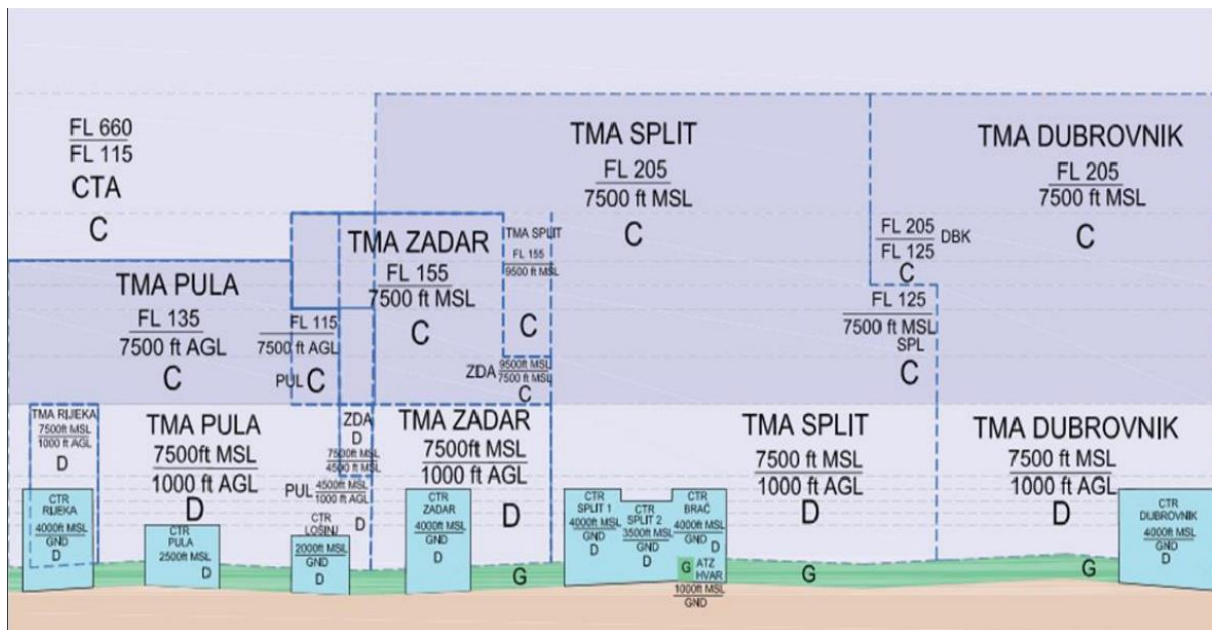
FL 660
FL 115
CTA
C

TMA SPLIT
FL 205
7500 ft MSL
C

TMA DUBROVNIK
FL 205
7500 ft MSL
C

TMA ZADAR
FL 155
7500 ft MSL
C

TMA SPLIT
FL 155
9500 ft MSL
C

FL 205
FL 125
DBK
C

TMA PULA
FL 135
7500 ft AGL
C

FL 115
7500 ft AGL
PUL C

ZDA 9500 ft MSL
7500 ft MSL
C

FL 125
7500 ft MSL
SPL
C

TMA RIJEKA
7500 ft MSL
1000 ft AGL
D

TMA PULA
7500ft MSL
1000 ft AGL
D

ZDA
D
7500 ft MSL
4500 ft MSL

PUL 4500ft MSL
1000 ft AGL

D

TMA ZADAR
7500ft MSL
1000 ft AGL
D

TMA SPLIT
7500 ft MSL
1000 ft AGL
D

TMA DUBROVNIK
7500 ft MSL
1000 ft AGL
D

CTR
RIJEKA
4000ft MSL
GND
D

CTR
PULA
2500ft MSL
D

CTR
LOŠINJ
2000ft MSL
GND
D

CTR
ZADAR
4000ft MSL
GND
D

CTR
SPLIT 1
4000ft MSL
GND
D

CTR
SPLIT 2
3500ft MSL
GND
D

CTR
BRAČ
4000ft MSL
GND
D

G ATZ
HVAR
1000ft MSL
GND

G

G

G

CTR
DUBROVNIK
4000ft MSL
GND
D